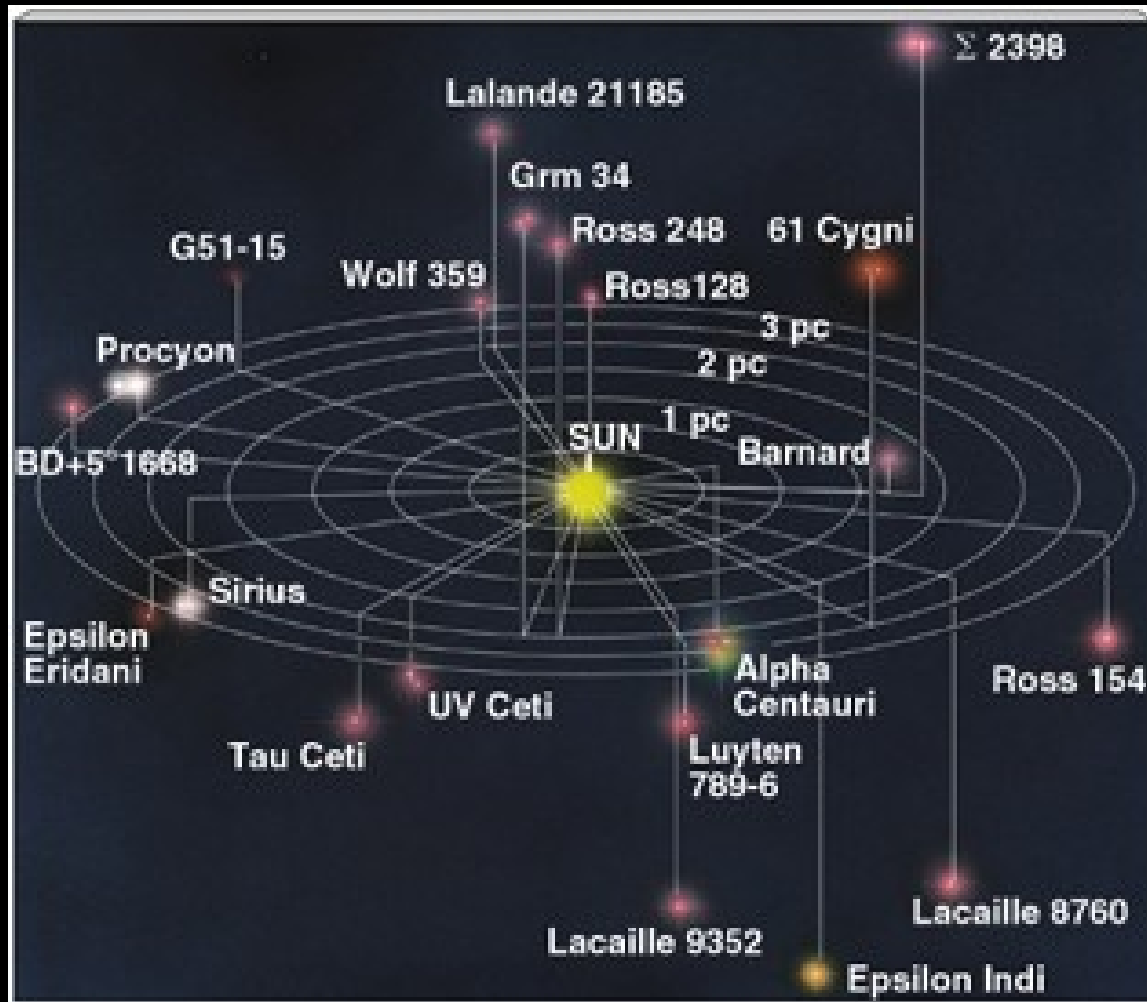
$\Sigma$ 2398

Lalande 21185

Grm 34

Ross 248

61 Cygni

G51-15

Wolf 359

Ross128

3 pc

Procyon

2 pc

1 pc

SUN

Barnard

BD+5°1668

Sirius

Epsilon Eridani

Alpha Centauri

Ross 154

UV Ceti

Tau Ceti

Luyten 789-6

Lacaille 8760

Lacaille 9352

Epsilon Indi